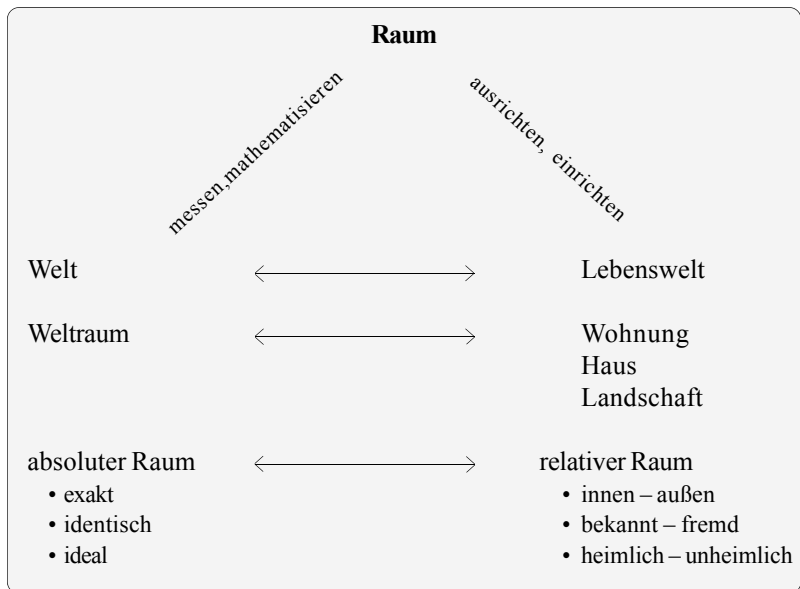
**Raum**

messen,mathematisieren

ausrichten, einrichten

Welt ⟷ Lebenswelt

Weltraum ⟷ Wohnung
Haus
Landschaft

absoluter Raum ⟷ relativer Raum

- exakt
- identisch
- ideal

- innen – außen
- bekannt – fremd
- heimlich – unheimlich